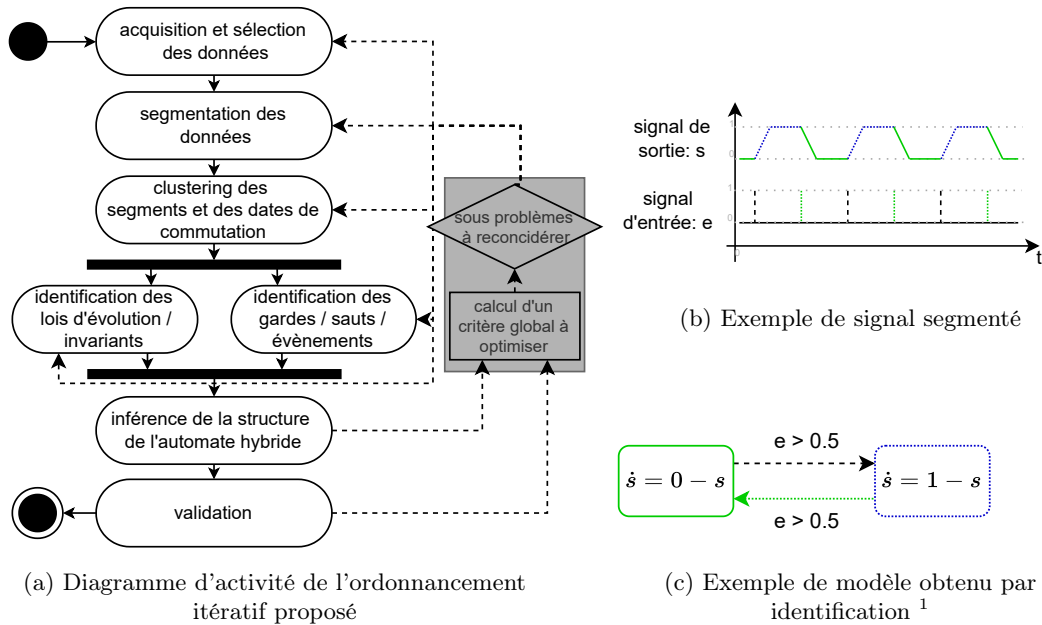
acquisition et sélection des données

segmentation des données

clustering des segments et des dates de commutation

identification des lois d'évolution / invariants

identification des gardes / sauts / évènements

inférence de la structure de l'automate hybride

validation

sous problèmes à reconcidérer

calcul d'un critère global à optimiser

(a) Diagramme d'activité de l'ordonnancement itératif proposé

signal de sortie: s

signal d'entrée: e

1

0

1

0

0

t

(b) Exemple de signal segmenté

$\dot{s} = 0 - s$

e > 0.5

$\dot{s} = 1 - s$

e > 0.5

(c) Exemple de modèle obtenu par identification $^1$